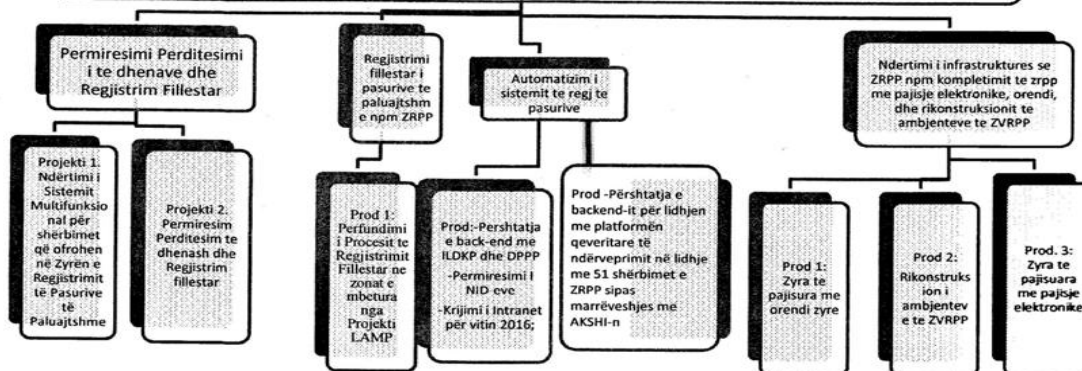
Permiresimi Perditesimi i te dhenave dhe Regjistrim Fillestar

Projekti 1. Ndërtimi i Sistemit Multifunksional për shërbimet që ofrohen në Zyrën e Regjistrimit të Pasurive të Paluajtshme

Projekti 2. Permiresim Perditesim te dhenash dhe Regjistrim fillestar

Regjistrimi fillestar i pasurive te paluajtshme npm ZRPP

Automatizim i sistemit te regj te pasurive

Prod 1: Perfundimi i Procesit te Regjistrimit Fillestar ne zonat e mbetura nga Projekti LAMP

Prod:-Pershtatja e back-end me ILDKP dhe DPPP
-Permiresimi I NID eve
-Krijimi i Intranet për vitin 2016;

Prod -Përshtatja e backend-it për lidhjen me platformën qeveritare të ndërveprimit në lidhje me 51 shërbimet e ZRPP sipas marrëveshjes me AKSHI-n

Ndertimi i infrastruktures se ZRPP npm kompletimit te zrpp me pajisje elektronike, orendi, dhe rikonstruksionit te ambjenteve te ZVRPP

Prod 1: Zyra te pajisura me orendi zyre

Prod 2: Rikonstruksion i ambjentev e te ZVRPP

Prod. 3: Zyra te pajisuara me pajisje elektronike